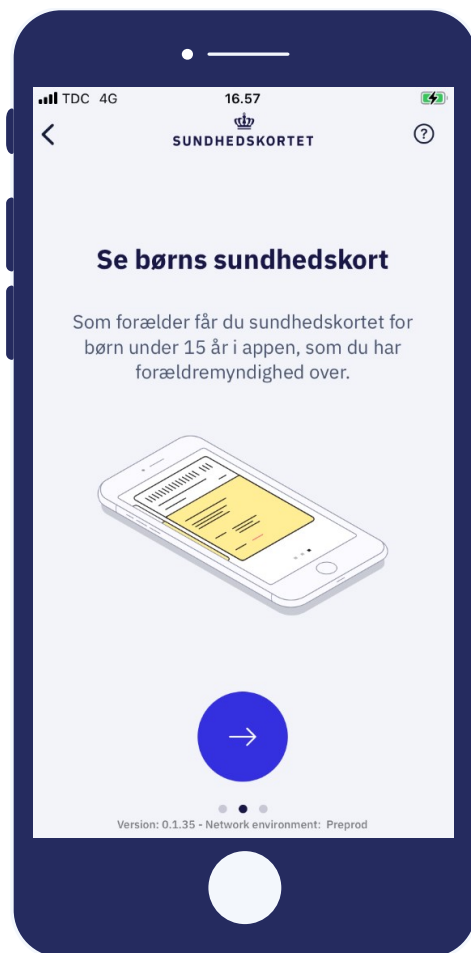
TDC 4G
16.57

SUNDHEDSKORTET

Se børns sundhedskort

Som forælder får du sundhedskortet for børn under 15 år i appen, som du har forældremyndighed over.

Version: 0.1.35 - Network environment: Preprod